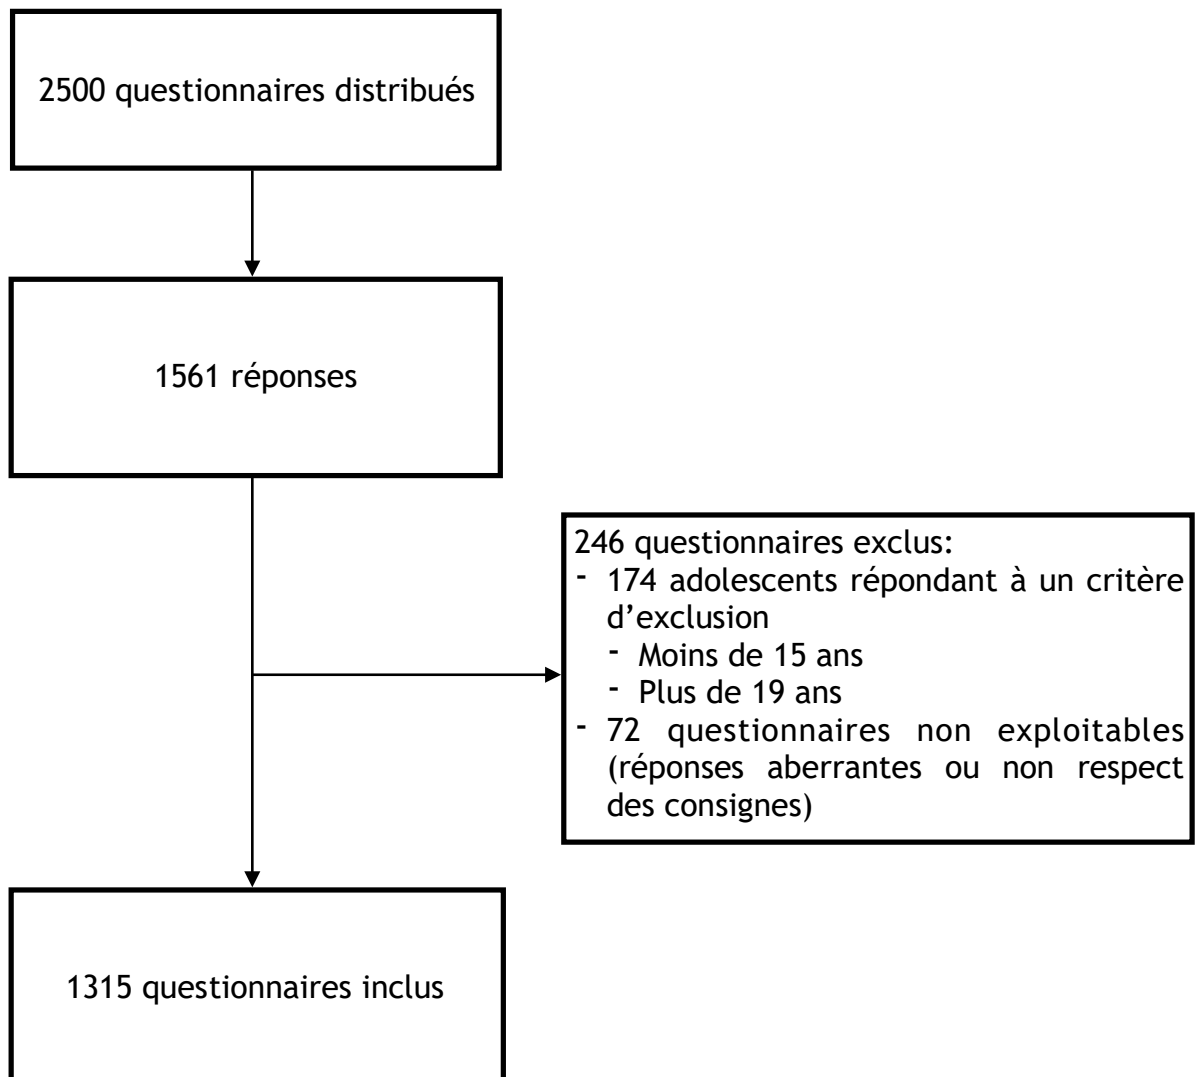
2500 questionnaires distribués

1561 réponses

246 questionnaires exclus:
- 174 adolescents répondant à un critère d'exclusion
  - Moins de 15 ans
  - Plus de 19 ans
- 72 questionnaires non exploitables (réponses aberrantes ou non respect des consignes)

1315 questionnaires inclus